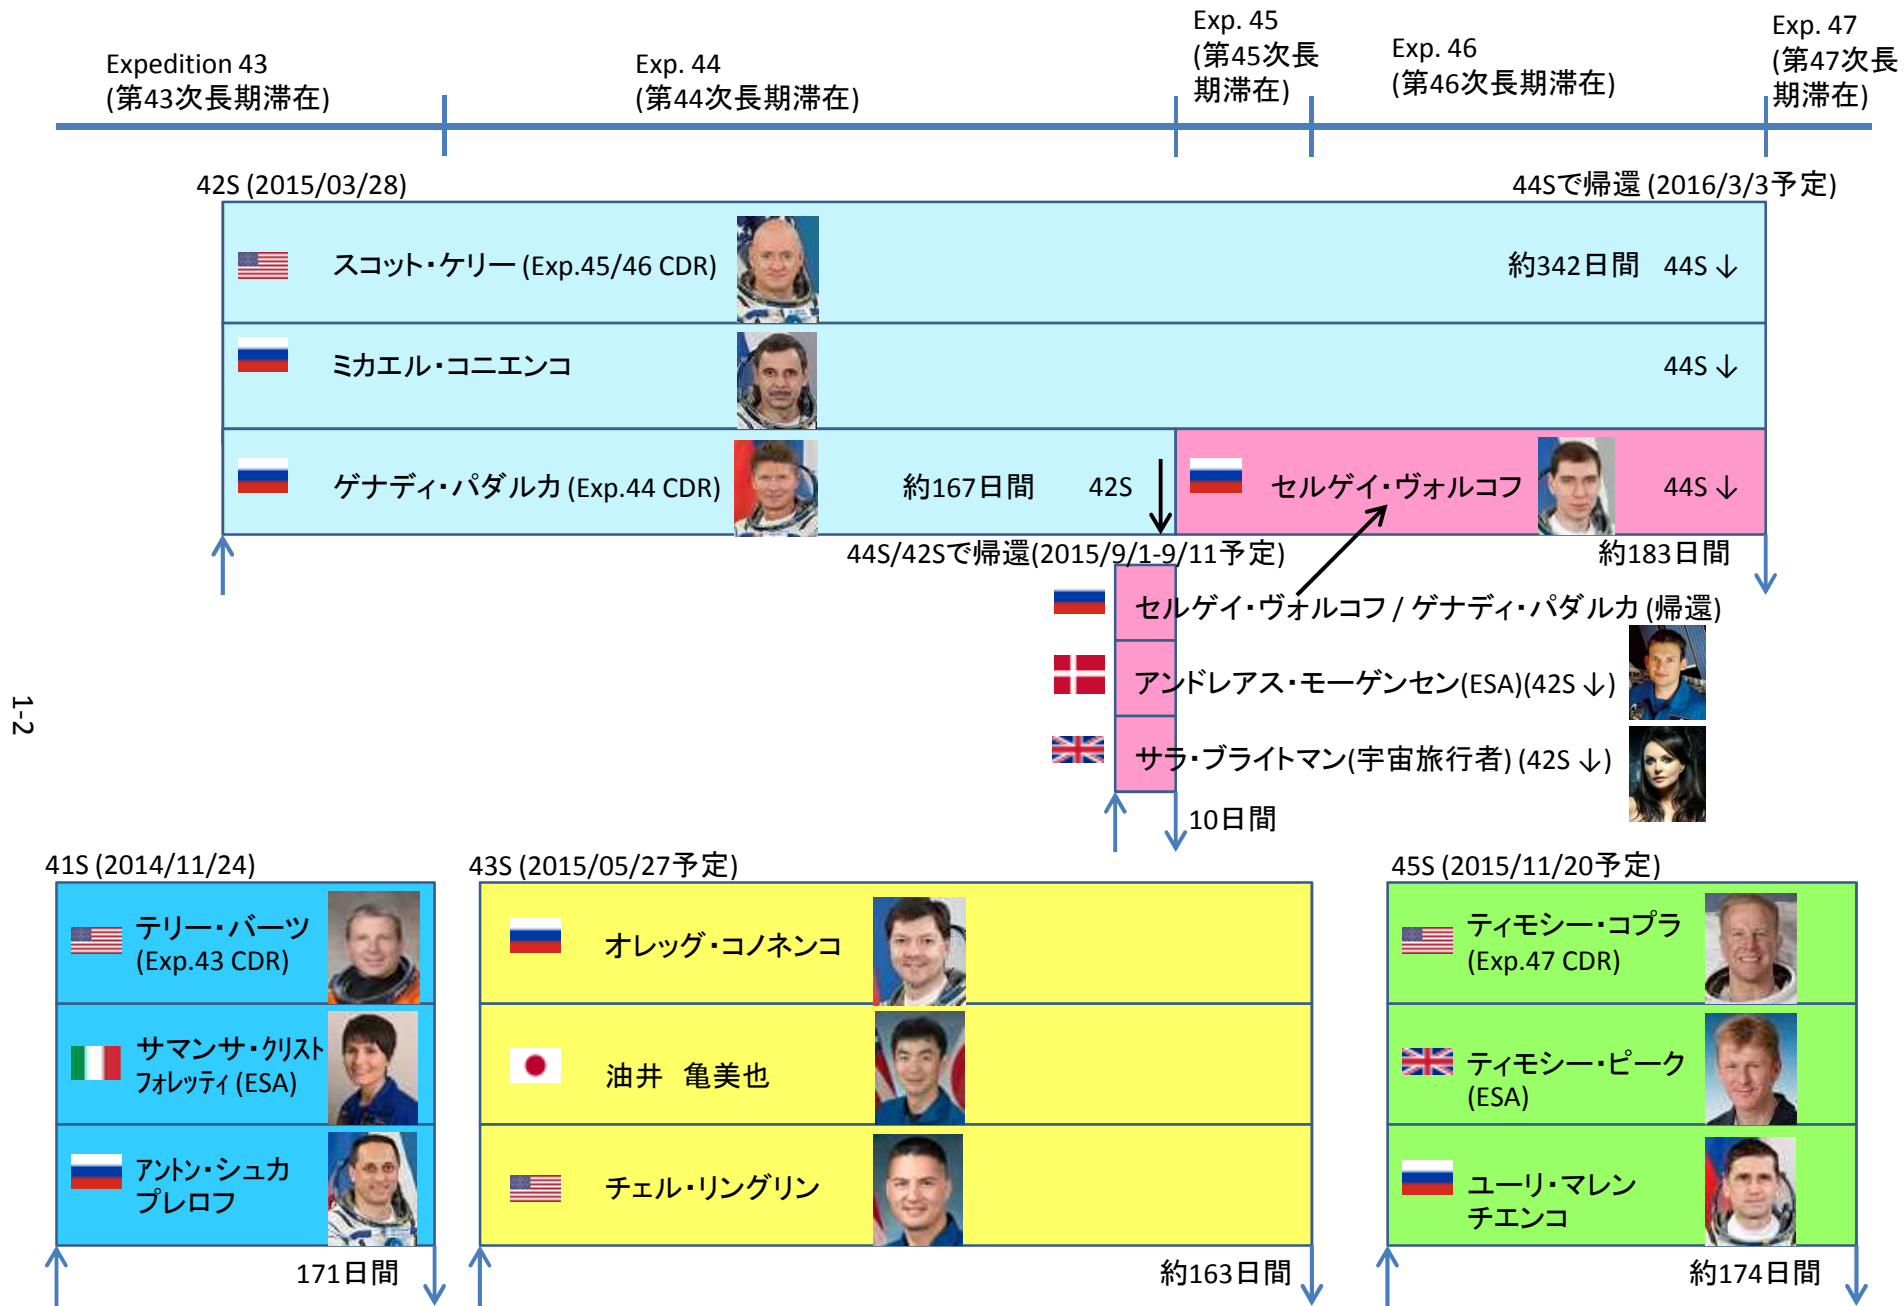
Expedition 43
(第43次長期滞在)

Exp. 44
(第44次長期滞在)

Exp. 45
(第45次長期滞在)

Exp. 46
(第46次長期滞在)

Exp. 47
(第47次長期滞在)

42S (2015/03/28)

44Sで帰還 (2016/3/3予定)

スコット・ケリー (Exp.45/46 CDR)

約342日間 44S ↓

ミカエル・コニエンコ

44S ↓

ゲナディ・パダルカ (Exp.44 CDR)

約167日間 42S

セルゲイ・ヴォルコフ

44S ↓

44S/42Sで帰還(2015/9/1-9/11予定)

約183日間

セルゲイ・ヴォルコフ / ゲナディ・パダルカ (帰還)

アンドレアス・モーゲンセン(ESA)(42S ↓)

サラ・ブライトマン(宇宙旅行者) (42S ↓)

10日間

1-2

41S (2014/11/24)

テリー・バーツ
(Exp.43 CDR)

サマンサ・クリストフォレッティ (ESA)

アントン・シュカプレロフ

171日間

43S (2015/05/27予定)

オレッグ・コノネンコ

油井 亀美也

チェル・リングリン

約163日間

45S (2015/11/20予定)

ティモシー・コプラ
(Exp.47 CDR)

ティモシー・ピーク
(ESA)

ユーリ・マレンチエンコ

約174日間